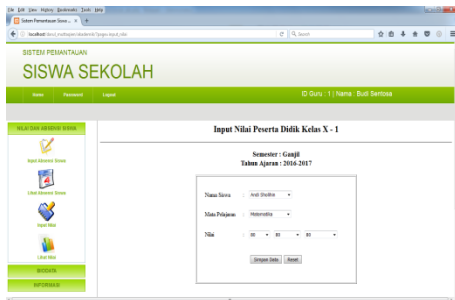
File Edit View History Bookmarks Tools Help

Sistem Pemantauan Siswa ... ×

localhost/siswa_multiplatform/akademik/?page=input_nilai

Search

SISTEM PEMANTAUAN

SISWA SEKOLAH

Home Password Logout

ID Guru : 1 | Nama : Budi Santosa

NILAI DAN ABSENSI SISWA

Input Absensi Siswa

Lihat Absensi Siswa

Input Nilai

Lihat Nilai

BIODATA

INFORMASI

Input Nilai Peserta Didik Kelas X - 1

Semester : Ganjil
Tahun Ajaran : 2016-2017

Nama Siswa : Andi Sholihin

Mata Pelajaran : Matematika

Nilai : 80 80 80

Simpan Data Reset